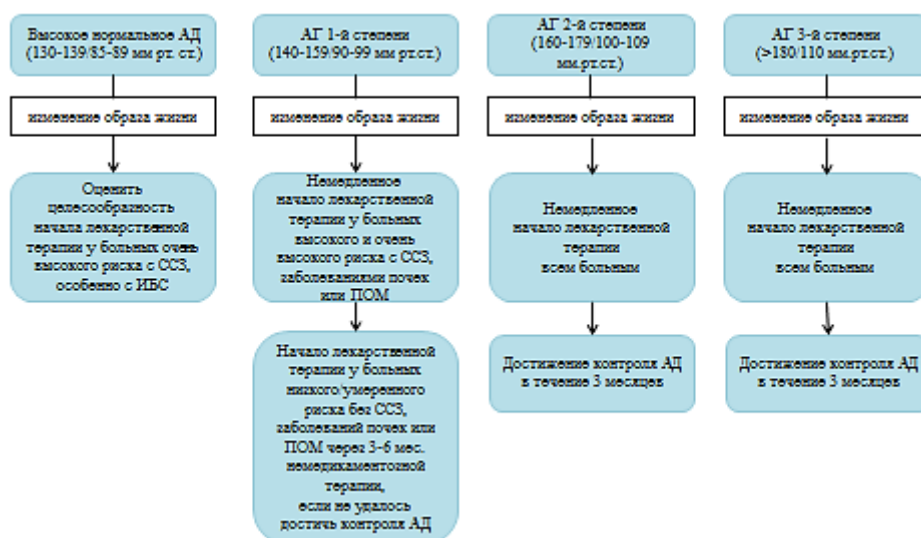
Высокое нормальное АД (130-139/85-89 мм рт. ст.)

изменение образа жизни

Оценить целесообразность начала лекарственной терапии у больных очень высокого риска с ССЗ, особенно с ИБС

АГ 1-й степени (140-159/90-99 мм рт.ст.)

изменение образа жизни

Немедленное начало лекарственной терапии у больных высокого и очень высокого риска с ССЗ, заболеваниями почек или ПОМ

Начало лекарственной терапии у больных низкого/умеренного риска без ССЗ, заболеваний почек или ПОМ через 3-6 мес. немедикаментозной терапии, если не удалось достичь контроля АД

АГ 2-й степени (160-179/100-109 мм.рт.ст.)

изменение образа жизни

Немедленное начало лекарственной терапии всем больным

Достижение контроля АД в течение 3 месяцев

АГ 3-й степени (>180/110 мм.рт.ст.)

изменение образа жизни

Немедленное начало лекарственной терапии всем больным

Достижение контроля АД в течение 3 месяцев